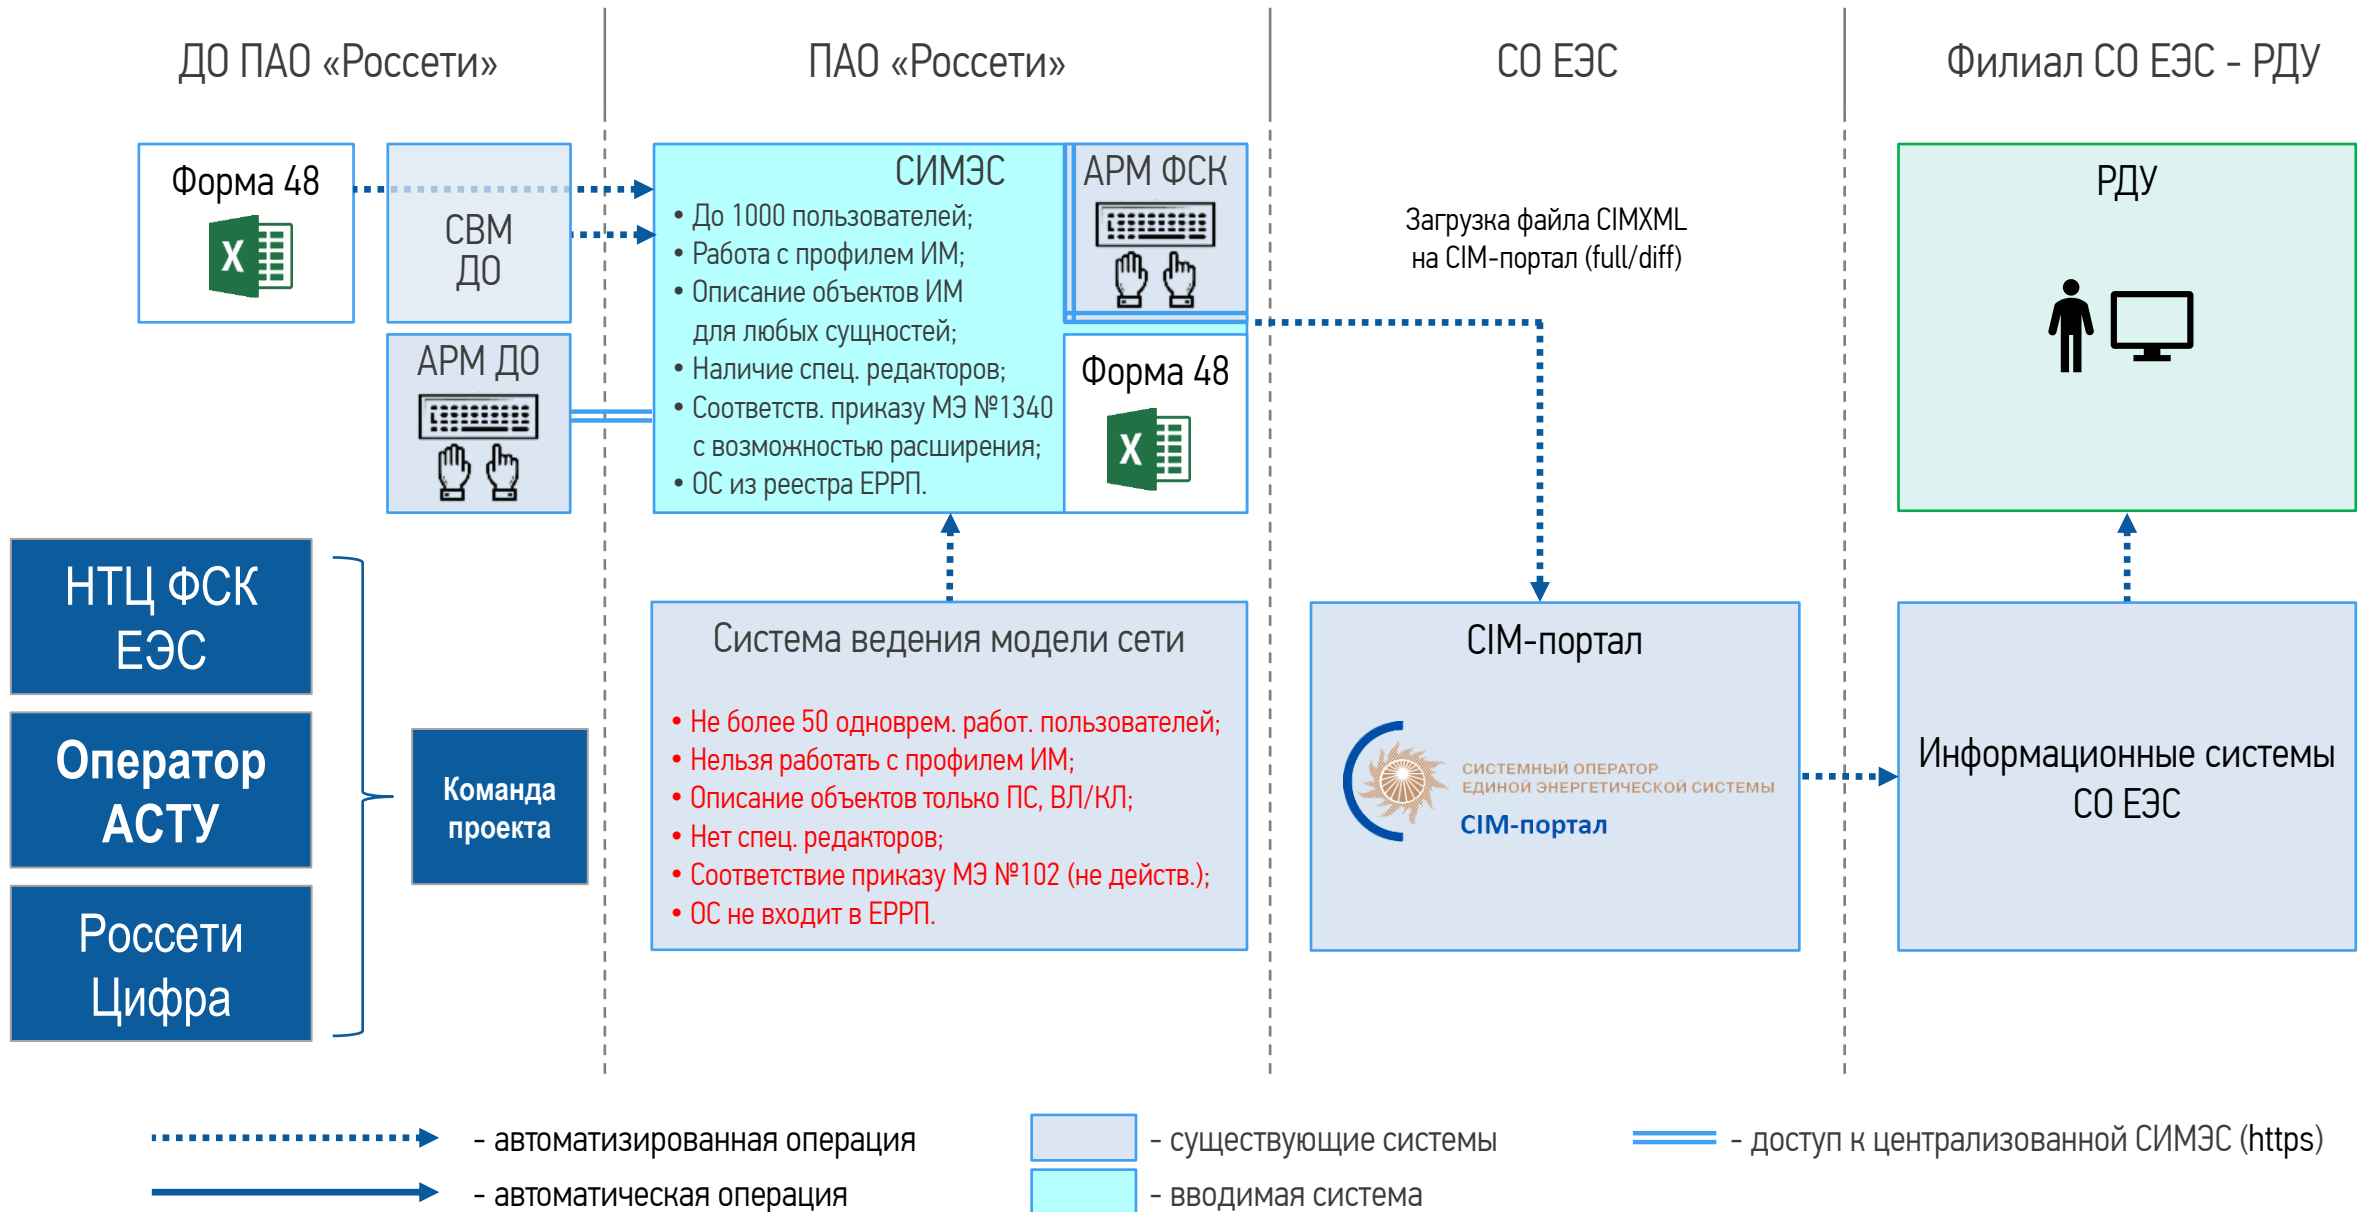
ДО ПАО «Россети»

ПАО «Россети»

СО ЕЭС

Филиал СО ЕЭС - РДУ

Форма 48

СВМ ДО

АРМ ДО

СИМЭС
• До 1000 пользователей;
• Работа с профилем ИМ;
• Описание объектов ИМ для любых сущностей;
• Наличие спец. редакторов;
• Соответств. приказу МЭ №1340 с возможностью расширения;
• ОС из реестра ЕРРП.

АРМ ФСК

Форма 48

Загрузка файла CIMXML на CIM-портал (full/diff)

РДУ

НТЦ ФСК ЕЭС

Оператор АСТУ

Россети Цифра

Команда проекта

Система ведения модели сети
• Не более 50 одноврем. работ. пользователей;
• Нельзя работать с профилем ИМ;
• Описание объектов только ПС, ВЛ/КЛ;
• Нет спец. редакторов;
• Соответствие приказу МЭ №102 (не действ.);
• ОС не входит в ЕРРП.

CIM-портал

СИСТЕМНЫЙ ОПЕРАТОР ЕДИНОЙ ЭНЕРГЕТИЧЕСКОЙ СИСТЕМЫ
CIM-портал

Информационные системы СО ЕЭС

- автоматизированная операция

- автоматическая операция

- существующие системы

- вводимая система

- доступ к централизованной СИМЭС (https)